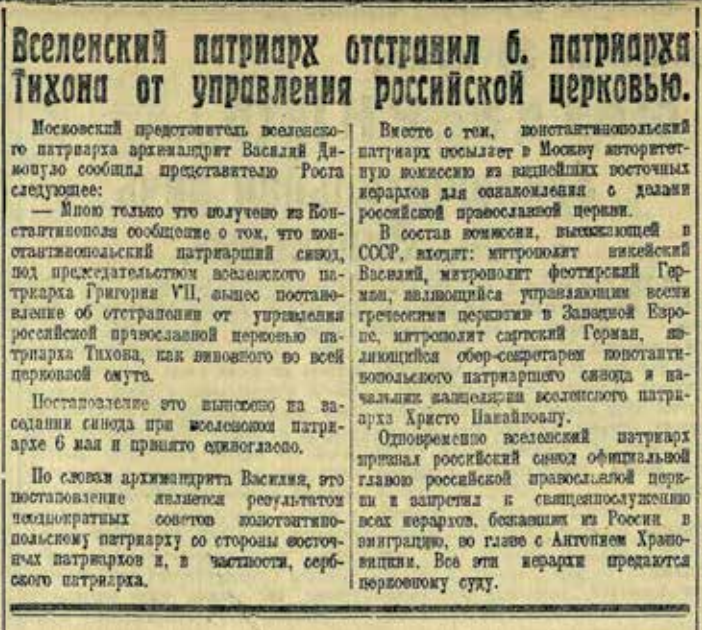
Вселенский патриарх отстранил б. патриарха Тихона от управления российской церковью.

Московский представитель вселенского патриарха архимандрит Василий Димопуло сообщил представителю Роста следующее:

— Мною только что получено из Константинополя сообщение о том, что константинопольский патриарший синод, под председательством вселенского патриарха Григория VII, вынес постановление об отстранении от управления российской православной церковью патриарха Тихона, как виновного во всей церковной смуте.

Постановление это вынесено на заседании синода при вселенском патриархе 6 мая и принято единогласно.

По словам архимандрита Василия, это постановление является результатом неоднократных советов константинопольскому патриарху со стороны восточных патриархов и, в частности, сербского патриарха.

Вместе с тем, константинопольский патриарх посылает в Москву авторитетную комиссию из виднейших восточных иерархов для ознакомления с делами российской православной церкви.

В состав комиссии, выезжающей в СССР, входят: митрополит никейский Василий, митрополит феотирский Герман, являющийся управляющим всеми греческими церквями в Западной Европе, митрополит сартский Герман, являющийся обер-секретарем константинопольского патриаршего синода и начальник канцелярии вселенского патриарха Христо Панайопулу.

Одновременно вселенский патриарх признал российский синод официальной главою российской православной церкви и запретил к священнослужению всех иерархов, бежавших из России в эмиграцию, во главе с Антонием Храповицким. Все эти иерархи предаются церковному суду.